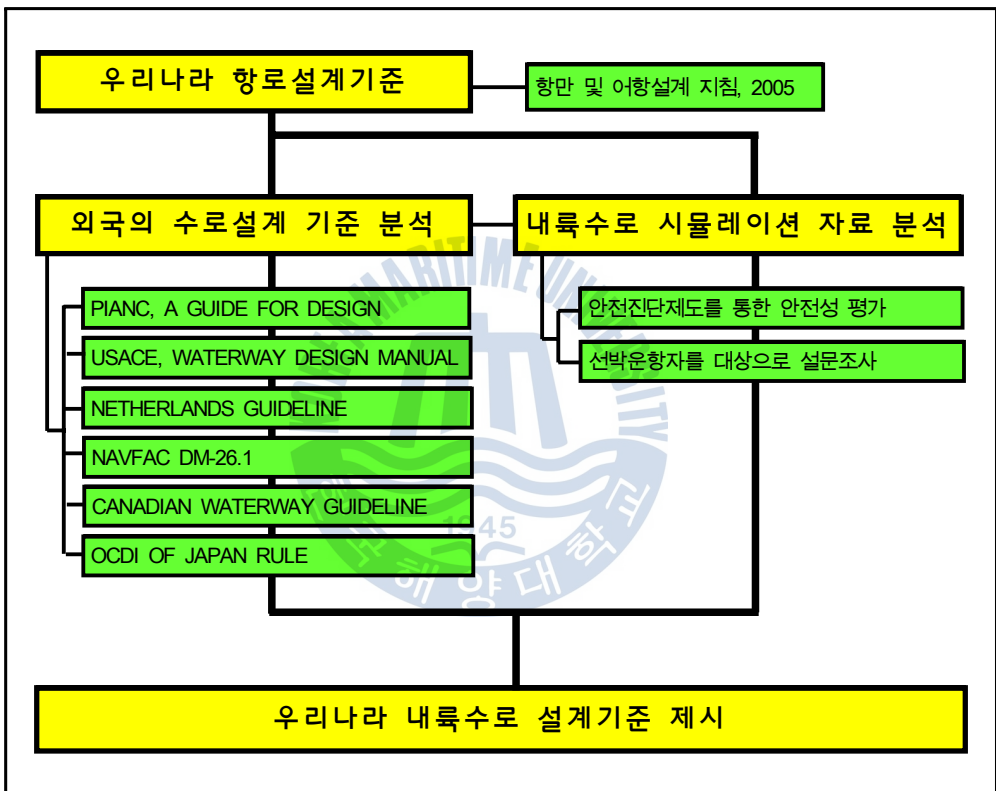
우리나라 항로설계기준

항만 및 어항설계 지침, 2005

외국의 수로설계 기준 분석

내륙수로 시뮬레이션 자료 분석

PIANC, A GUIDE FOR DESIGN

USACE, WATERWAY DESIGN MANUAL

NETHERLANDS GUIDELINE

NAVFAC DM-26.1

CANADIAN WATERWAY GUIDELINE

OCDI OF JAPAN RULE

안전진단제도를 통한 안전성 평가

선박운항자를 대상으로 설문조사

MARITIME UNIVERSITY

1945

해양대학교

우리나라 내륙수로 설계기준 제시